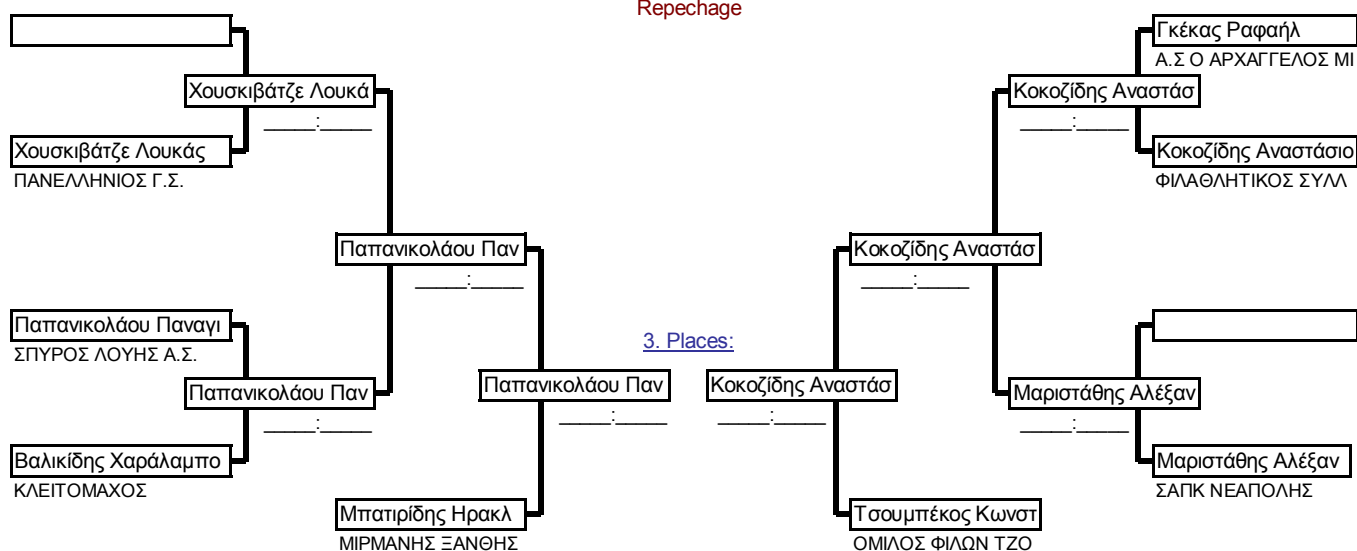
Repechage

Χουσκιβάτζε Λουκά
____:____
Χουσκιβάτζε Λουκάς
ΠΑΝΕΛΛΗΝΙΟΣ Γ.Σ.

Παπανικολάου Παν
____:____

Παπανικολάου Παναγι
ΣΠΥΡΟΣ ΛΟΥΗΣ Α.Σ.
Παπανικολάου Παν
____:____
Βαλικίδης Χαράλαμπο
ΚΛΕΙΤΟΜΑΧΟΣ

Παπανικολάου Παν
____:____
Μπατιρίδης Ηρακλ
ΜΙΡΜΑΝΗΣ ΞΑΝΘΗΣ

3. Places:

Κοκοζίδης Αναστάσ
____:____
Τσουμπέκος Κωνστ
ΟΜΙΛΟΣ ΦΙΛΩΝ ΤΖΟ

Γκέκας Ραφαήλ
Α.Σ Ο ΑΡΧΑΓΓΕΛΟΣ ΜΙ
Κοκοζίδης Αναστάσ
____:____
Κοκοζίδης Αναστάσιο
ΦΙΛΑΘΛΗΤΙΚΟΣ ΣΥΛΛ

Κοκοζίδης Αναστάσ
____:____

Μαριστάθης Αλέξαν
____:____
Μαριστάθης Αλέξαν
ΣΑΠΚ ΝΕΑΠΟΛΗΣ